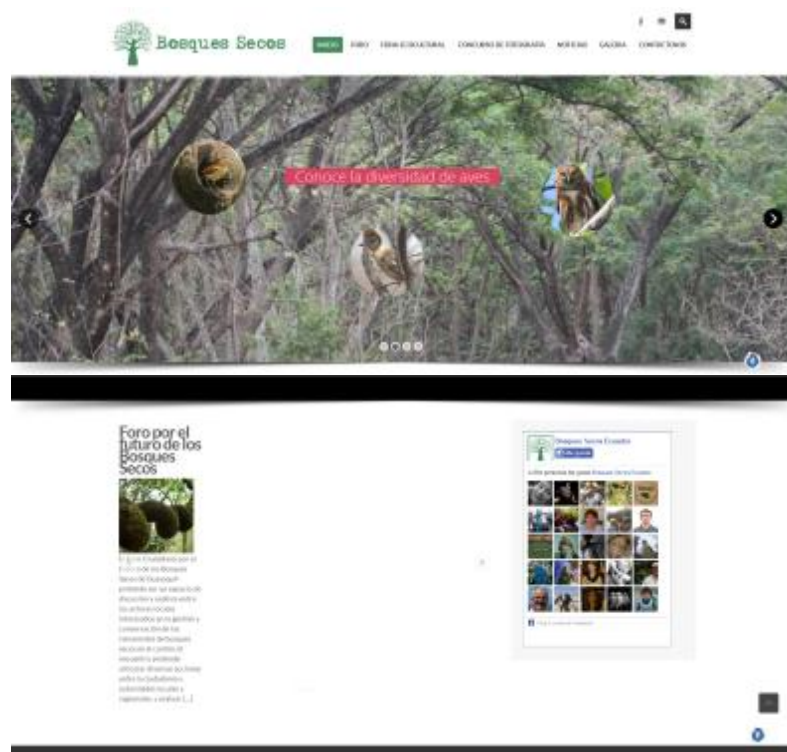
Bosques Secos

INICIO FORO FERIA ECOCULTURAL CONCURSO DE FOTOGRAFÍA NOTICIAS GALERIA CONTÁCTENOS

Conoce la diversidad de aves

Foro por el futuro de los Bosques Secos

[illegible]

Bosques Secos Ecuador
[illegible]

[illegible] Bosques Secos Ecuador